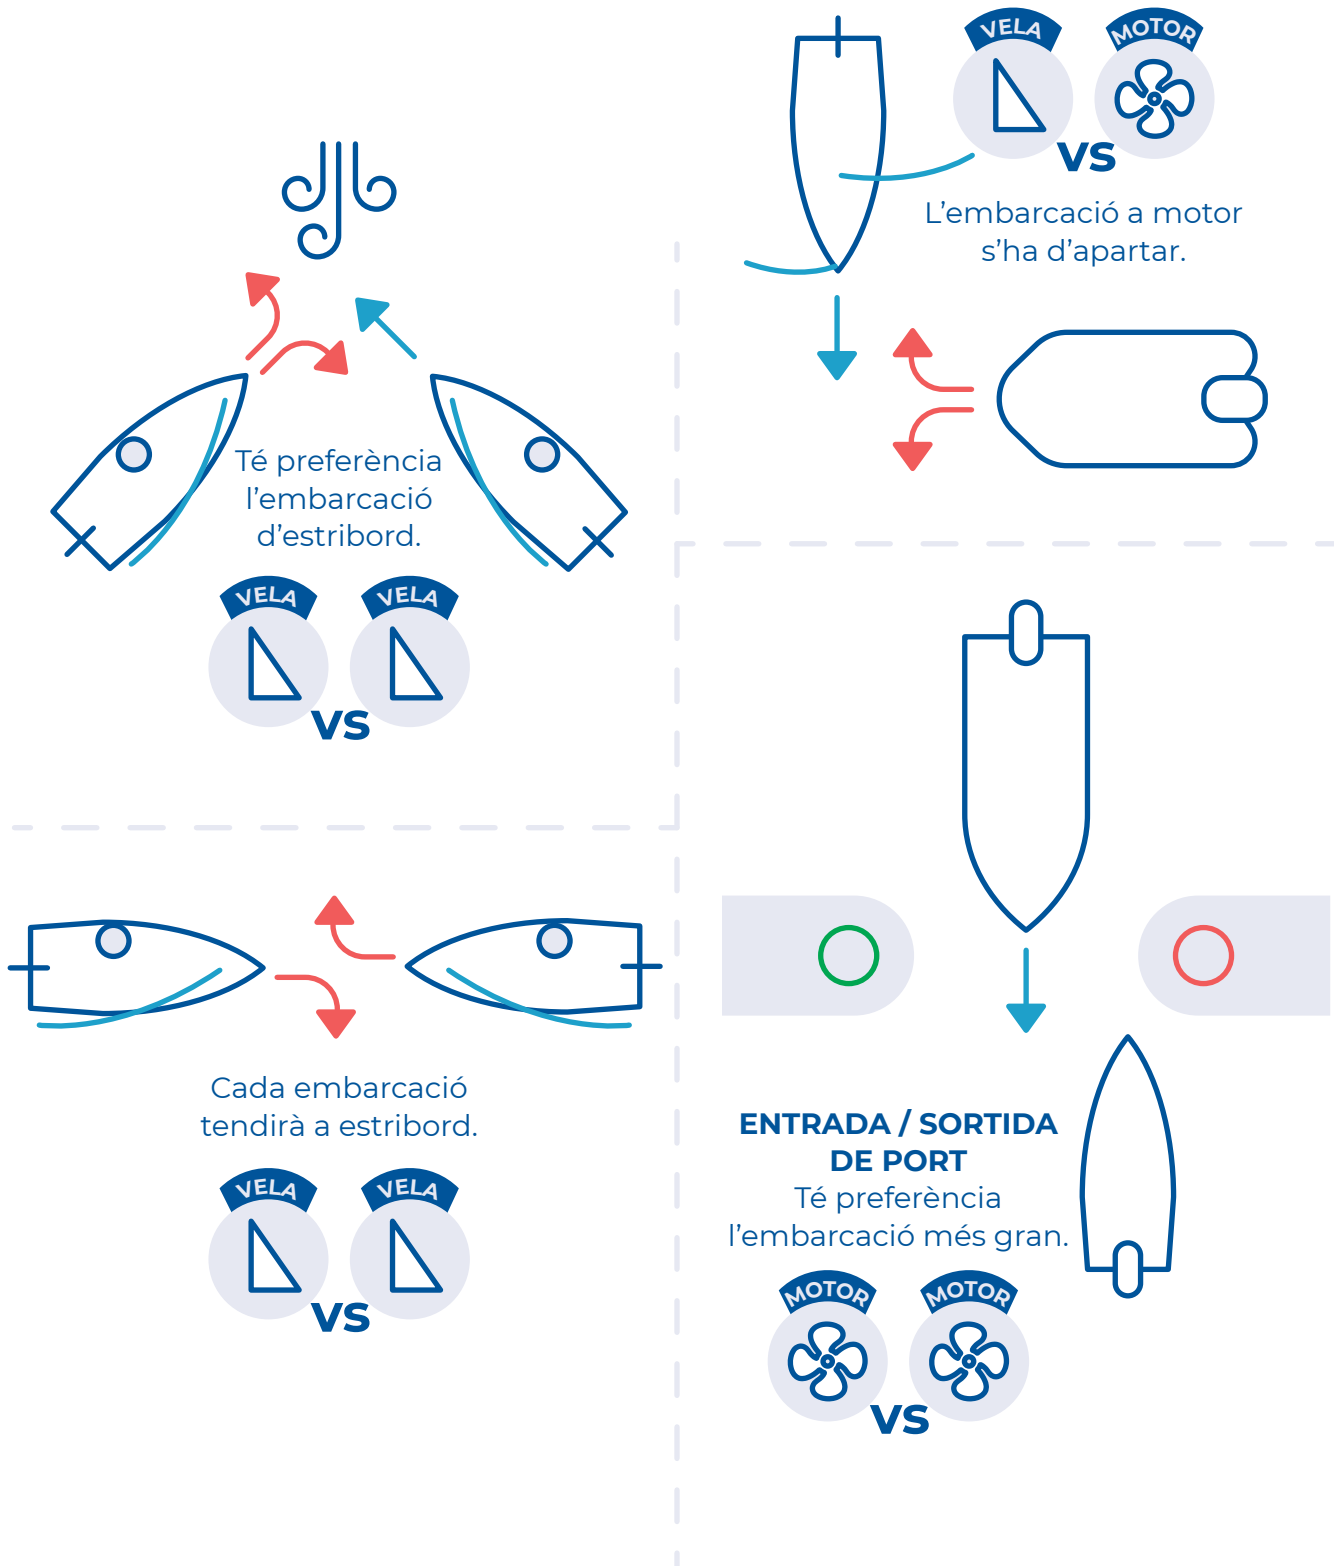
VELA
MOTOR
VS
L'embarcació a motor s'ha d'apartar.

Té preferència l'embarcació d'estribord.

VELA
VELA
VS

Cada embarcació tendirà a estribord.

VELA
VELA
VS

ENTRADA / SORTIDA DE PORT
Té preferència l'embarcació més gran.

MOTOR
MOTOR
VS